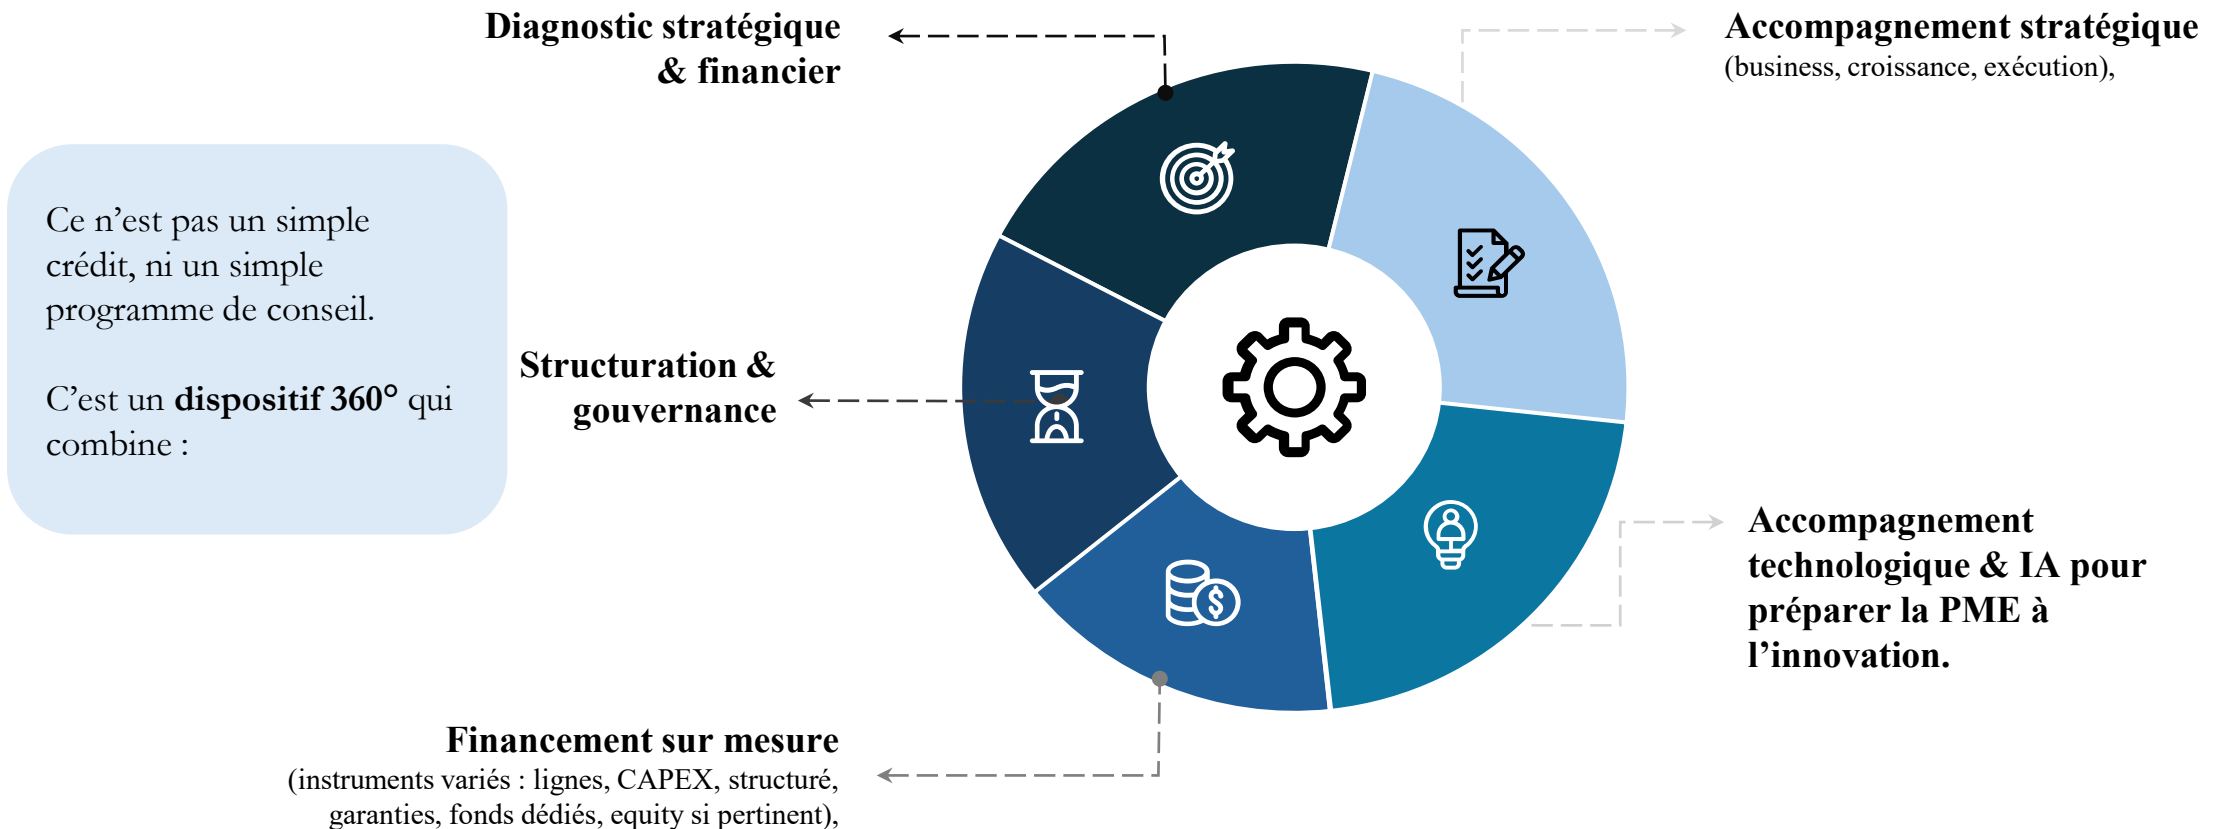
Diagnostic stratégique & financier

Accompagnement stratégique
(business, croissance, exécution),

Ce n’est pas un simple crédit, ni un simple programme de conseil.

C’est un **dispositif 360°** qui combine :

Structuration & gouvernance

Accompagnement technologique & IA pour préparer la PME à l’innovation.

Financement sur mesure
(instruments variés : lignes, CAPEX, structuré, garanties, fonds dédiés, equity si pertinent),